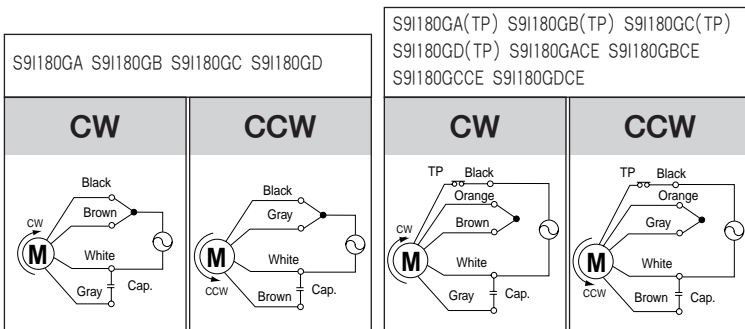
S9I180GA S9I180GB S9I180GC S9I180GD

S9I180GA(TP) S9I180GB(TP) S9I180GC(TP) S9I180GD(TP) S9I180GACE S9I180GBCE S9I180GCCE S9I180GDCE

| CW | CCW | CW | CCW |
|---|---|---|---|
| Black, Brown, CW, M, White, Gray, Cap. | Black, Gray, M, White, CCW, Brown, Cap. | TP, Black, Orange, Brown, CW, M, White, Gray, Cap. | TP, Black, Orange, Gray, M, White, CCW, Brown, Cap. |